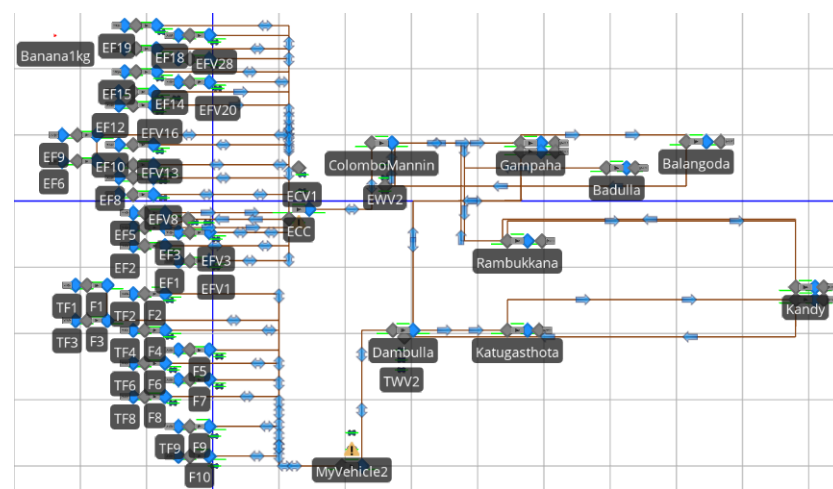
Banana1kg
EF19
EF18
EFV28
EF15
EF14
EFV20
EF12
EFV16
EF9
EF10
EFV13
EF6
EF8
ECV1
EFV8
EF5
ECC
EF3
EF2
EFV3
EF1
EFV1
TF1
F1
TF2
F2
TF3
F3
TF4
F4
F5
TF6
F6
F7
TF8
F8
TF9
F9
F10
MyVehicle2
ColomboMannin
EWV2
Gampaha
Badulla
Balangoda
Rambukkana
Kandy
Dambulla
Katugasthota
TWV2